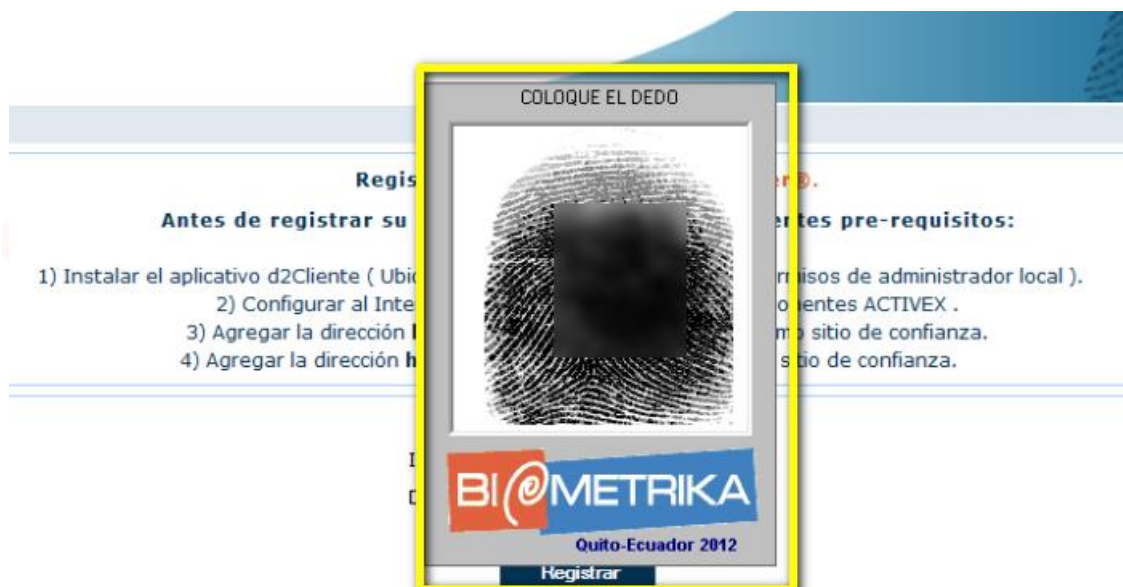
COLOQUE EL DEDO

Regis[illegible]er®.

Antes de registrar su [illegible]tes pre-requisitos:

1) Instalar el aplicativo d2Cliente ( Ubi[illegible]misos de administrador local ).
2) Configurar al Inte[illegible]entes ACTIVEX .
3) Agregar la dirección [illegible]mo sitio de confianza.
4) Agregar la dirección h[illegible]sitio de confianza.

I

D

BI@METRIKA

Quito-Ecuador 2012

Registrar